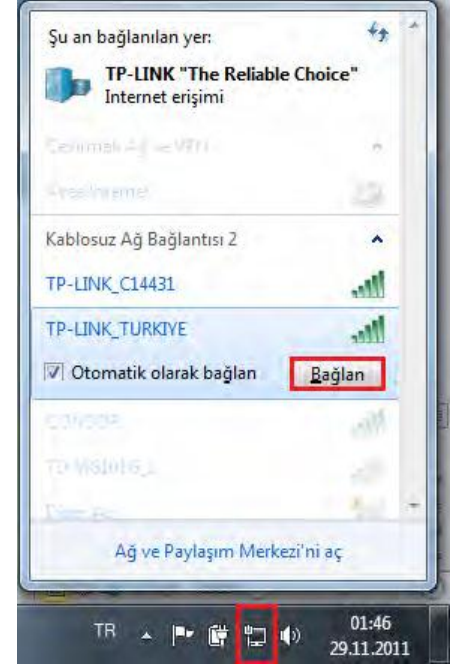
Şu an bağlanılan yer:

TP-LINK "The Reliable Choice"
Internet erişimi

Çevirmeli Ağ ve VPN

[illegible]

Kablosuz Ağ Bağlantısı 2

TP-LINK_C14431

TP-LINK_TURKIYE

Otomatik olarak bağlan

Bağlan

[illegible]

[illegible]

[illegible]

Ağ ve Paylaşım Merkezi'ni aç

TR

01:46
29.11.2011